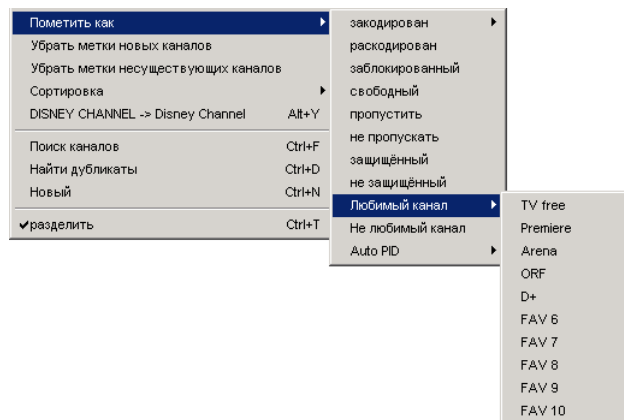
Пометить как
Убрать метки новых каналов
Убрать метки несуществующих каналов
Сортировка
DISNEY CHANNEL -> Disney Channel Alt+Y

Поиск каналов Ctrl+F
Найти дубликаты Ctrl+D
Новый Ctrl+N

✔разделить Ctrl+T

закодирован
раскодирован
заблокированный
свободный
пропустить
не пропускать
защищённый
не защищённый
Любимый канал
Не любимый канал
Auto PID

TV free
Premiere
Arena
ORF
D+
FAV 6
FAV 7
FAV 8
FAV 9
FAV 10